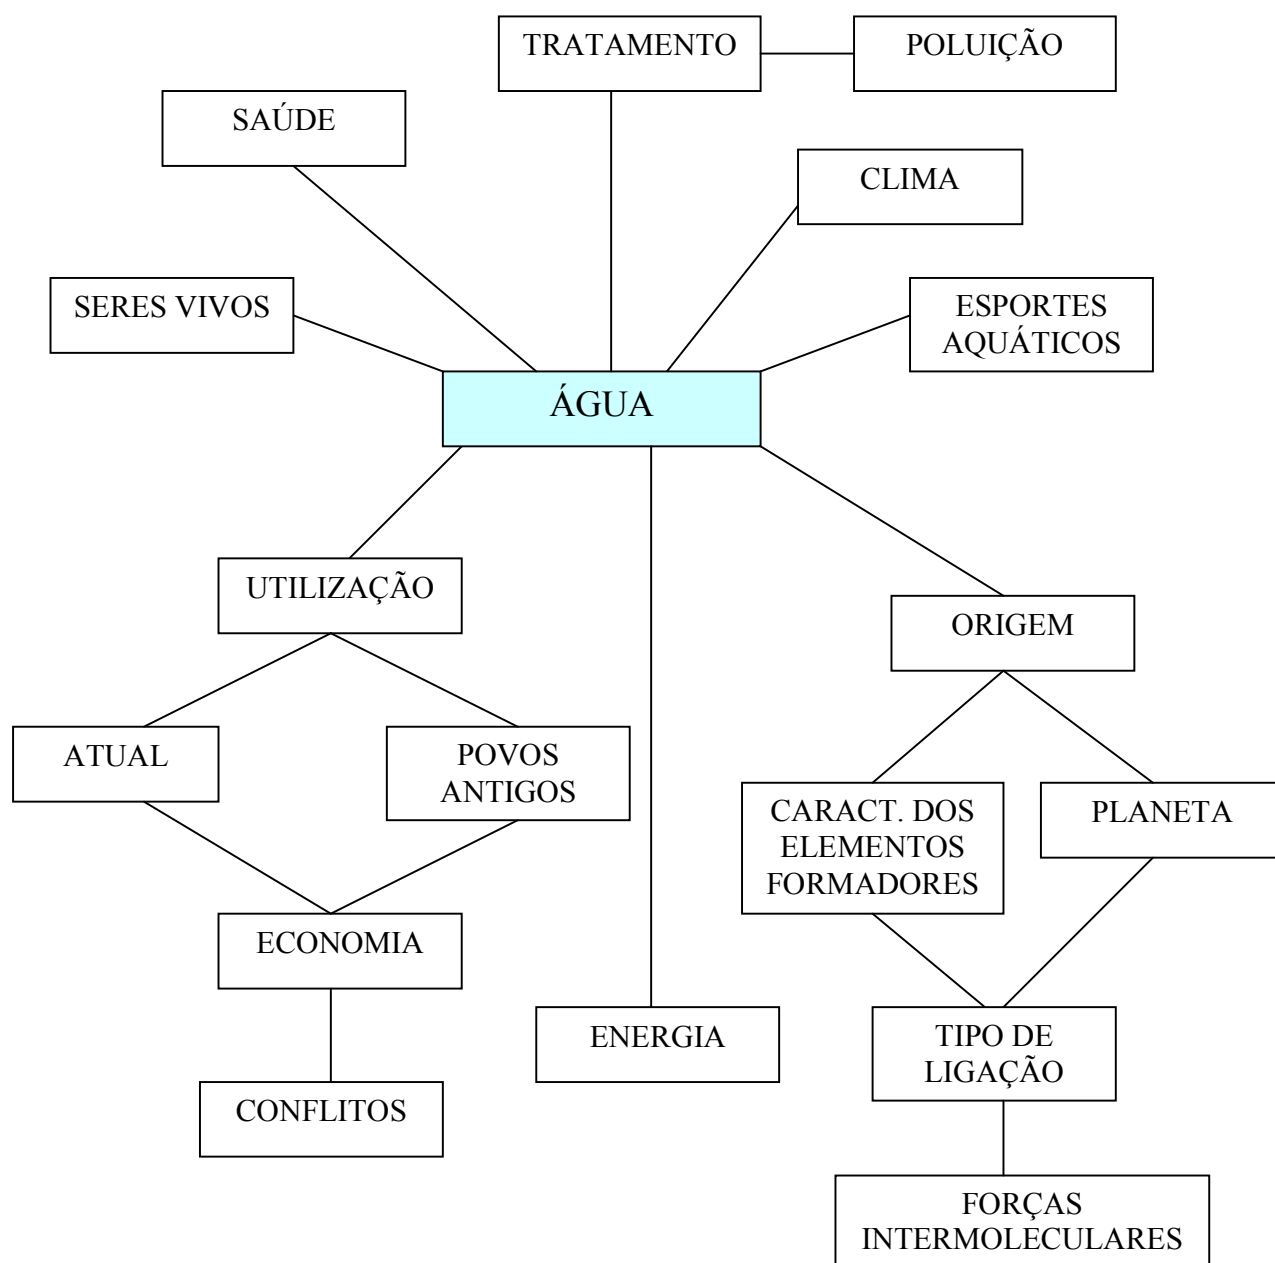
TRATAMENTO

POLUIÇÃO

SAÚDE

CLIMA

SERES VIVOS

ESPORTES AQUÁTICOS

ÁGUA

UTILIZAÇÃO

ORIGEM

ATUAL

POVOS ANTIGOS

CARACT. DOS ELEMENTOS FORMADORES

PLANETA

ECONOMIA

ENERGIA

TIPO DE LIGAÇÃO

CONFLITOS

FORÇAS INTERMOLECULARES